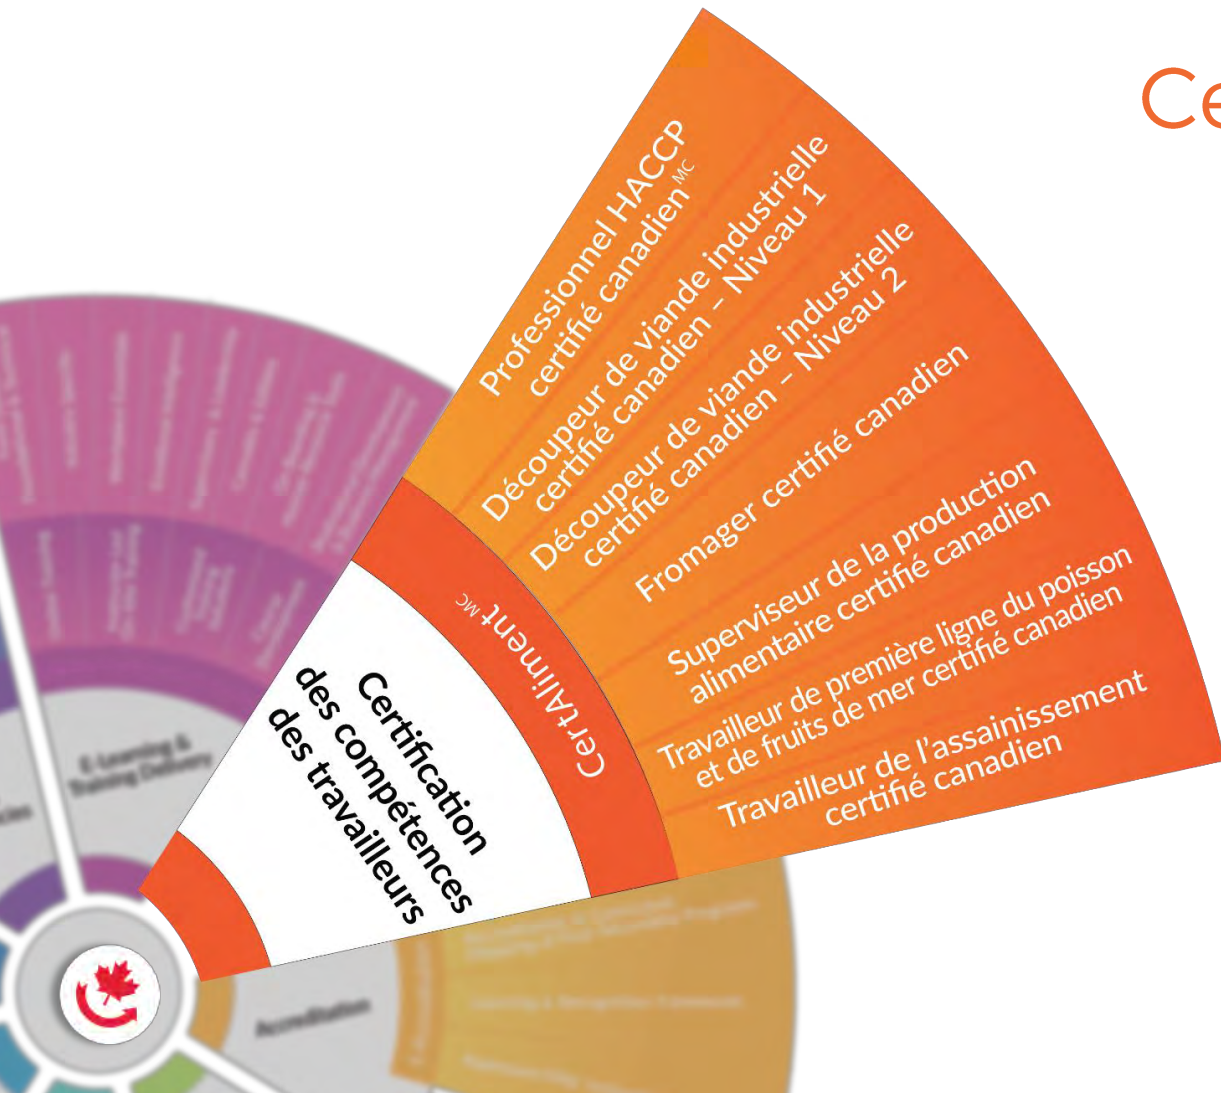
Ce

Professionnel HACCP certifié canadien$^{MC}$

Découpeur de viande industrielle certifié canadien – Niveau 1

Découpeur de viande industrielle certifié canadien – Niveau 2

Fromager certifié canadien

Superviseur de la production alimentaire certifié canadien

Travailleur de première ligne du poisson et de fruits de mer certifié canadien

Travailleur de l'assainissement certifié canadien

CertAliment$^{MC}$

Certification des compétences des travailleurs

E-Learning & Training Delivery

Accreditation